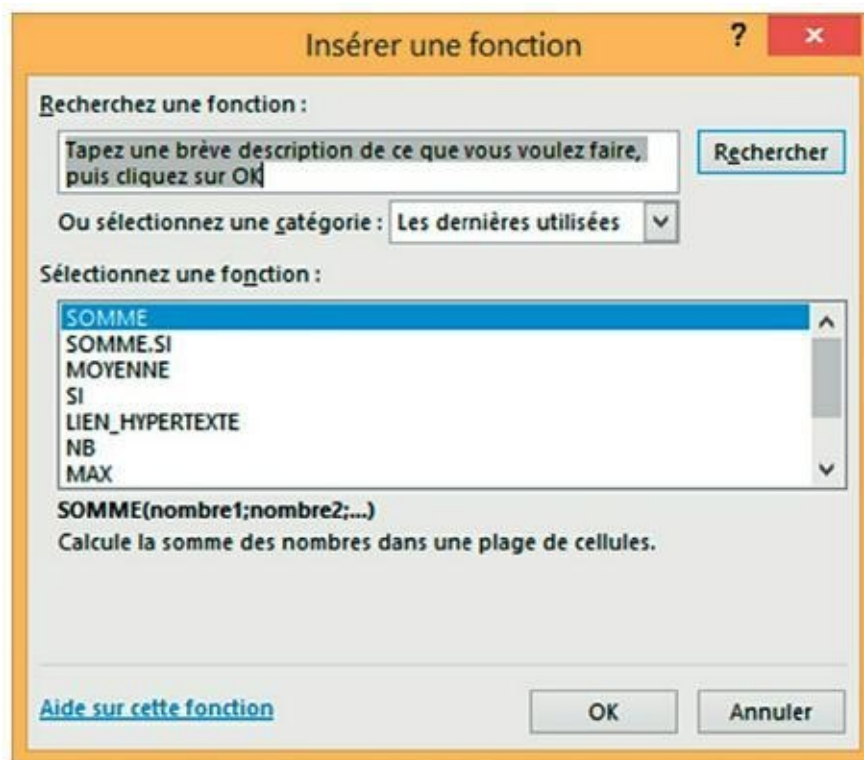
Insérer une fonction

?

×

Recherchez une fonction :

Tapez une brève description de ce que vous voulez faire, puis cliquez sur OK

Rechercher

Ou sélectionnez une catégorie : Les dernières utilisées

Sélectionnez une fonction :

SOMME
SOMME.SI
MOYENNE
SI
LIEN_HYPERTEXTE
NB
MAX

SOMME(nombre1;nombre2;...)

Calcule la somme des nombres dans une plage de cellules.

Aide sur cette fonction

OK

Annuler